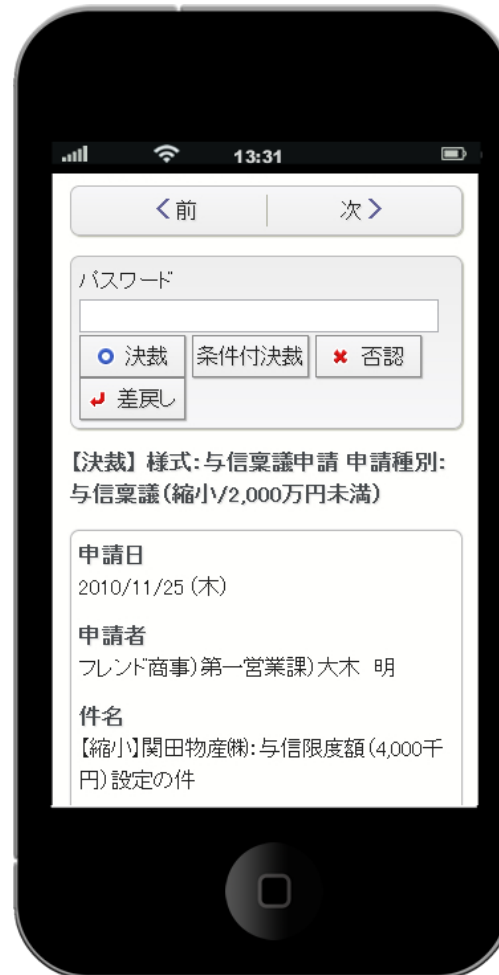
13:31

＜前 次＞

パスワード

決裁 条件付決裁 否認

差戻し

【決裁】 様式:与信稟議申請 申請種別:与信稟議(縮小/2,000万円未満)

申請日
2010/11/25 (木)

申請者
フレンド商事)第一営業課)大木 明

件名
【縮小】関田物産㈱:与信限度額(4,000千円)設定の件